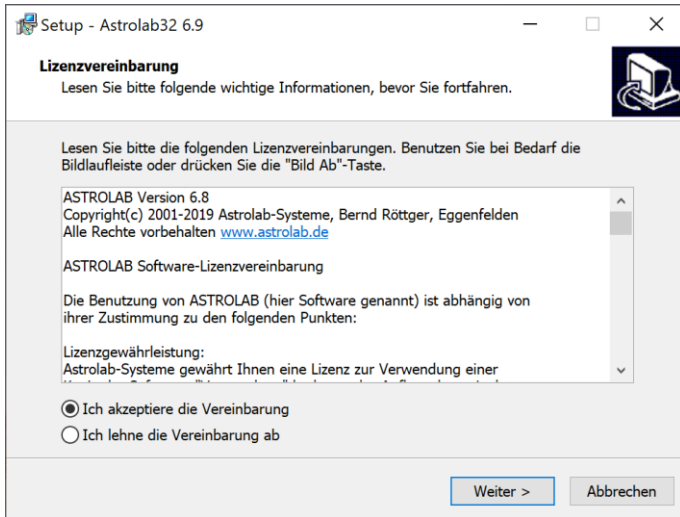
Setup - Astrolab32 6.9

Lizenzvereinbarung
Lesen Sie bitte folgende wichtige Informationen, bevor Sie fortfahren.

Lesen Sie bitte die folgenden Lizenzvereinbarungen. Benutzen Sie bei Bedarf die Bildlaufleiste oder drücken Sie die "Bild Ab"-Taste.

ASTROLAB Version 6.8
Copyright(c) 2001-2019 Astrolab-Systeme, Bernd Röttger, Eggenfelden
Alle Rechte vorbehalten www.astrolab.de

ASTROLAB Software-Lizenzvereinbarung

Die Benutzung von ASTROLAB (hier Software genannt) ist abhängig von ihrer Zustimmung zu den folgenden Punkten:

Lizenzgewährleistung:
Astrolab-Systeme gewährt Ihnen eine Lizenz zur Verwendung einer
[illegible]

Ich akzeptiere die Vereinbarung
Ich lehne die Vereinbarung ab

Weiter >
Abbrechen